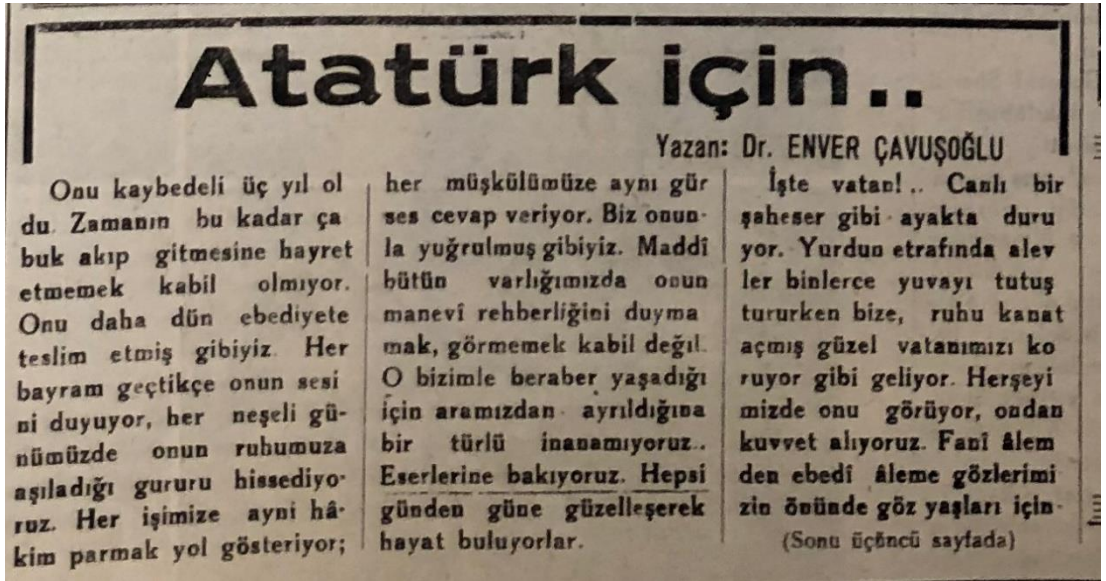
Atatürk için..

Yazan: Dr. ENVER ÇAVUŞOĞLU

Onu kaybedeli üç yıl oldu. Zamanın bu kadar çabuk akıp gitmesine hayret etmemek kabil olmıyor. Onu daha dün ebediyete teslim etmiş gibiyiz. Her bayram geçtikçe onun sesini duyuyor, her neşeli günümüzde onun ruhumuza aşıladığı gururu hissediyoruz. Her işimize ayni hâkim parmak yol gösteriyor; her müşkülümüze aynı gür ses cevap veriyor. Biz onunla yuğrulmuş gibiyiz. Maddî bütün varlığımızda onun manevî rehberliğini duymamak, görmemek kabil değil. O bizimle beraber yaşadığı için aramızdan ayrıldığına bir türlü inanamıyoruz.. Eserlerine bakıyoruz. Hepsi günden güne güzelleşerek hayat buluyorlar.

İşte vatan!.. Canlı bir şaheser gibi ayakta duruyor. Yurdun etrafında alevler binlerce yuvayı tutuştururken bize, ruhu kanat açmış güzel vatanımızı koruyor gibi geliyor. Herşeyimizde onu görüyor, ondan kuvvet alıyoruz. Fani âlemden ebedî âleme gözlerimizin önünde göz yaşları için-

(Sonu üçüncü sayfada)